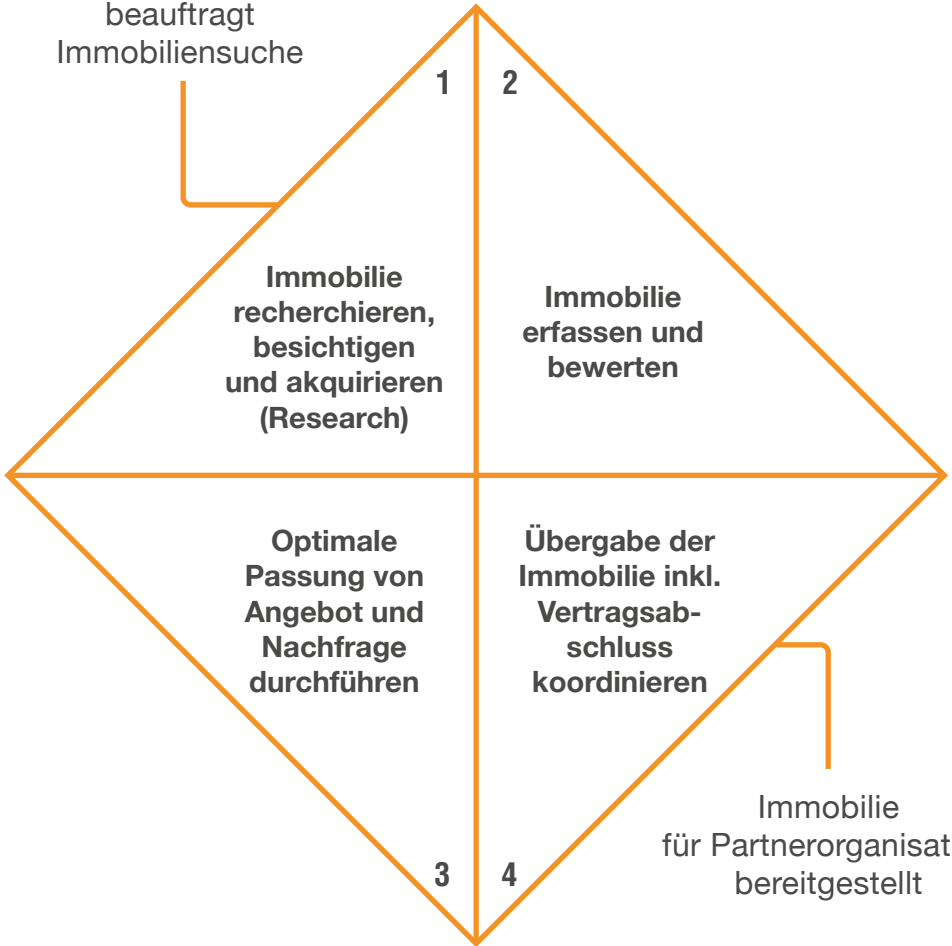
beauftragt Immobiliensuche

1

2

Immobilie recherchieren, besichtigen und akquirieren (Research)

Immobilie erfassen und bewerten

Optimale Passung von Angebot und Nachfrage durchführen

Übergabe der Immobilie inkl. Vertragsabschluss koordinieren

3

4

Immobilie für Partnerorganisat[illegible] bereitgestellt